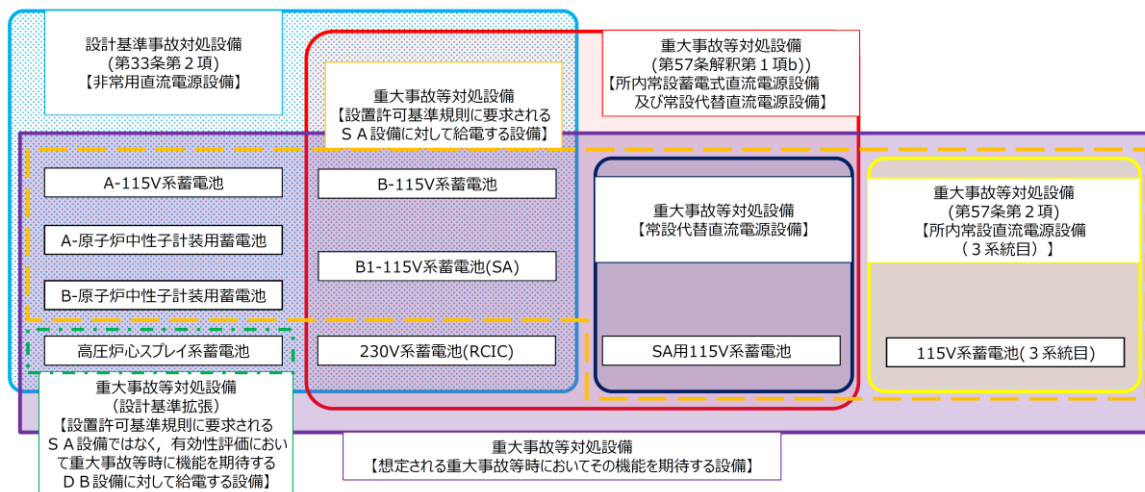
設計基準事故対処設備
（第33条第２項）
【非常用直流電源設備】

重大事故等対処設備
【設置許可基準規則に要求される
ＳＡ設備に対して給電する設備】

重大事故等対処設備
（第57条解釈第１項b)）
【所内常設蓄電式直流電源設備
及び常設代替直流電源設備】

A-115V系蓄電池

A-原子炉中性子計装用蓄電池

B-原子炉中性子計装用蓄電池

高圧炉心スプレイ系蓄電池

B-115V系蓄電池

B1-115V系蓄電池(SA)

230V系蓄電池(RCIC)

重大事故等対処設備
【常設代替直流電源設備】

SA用115V系蓄電池

重大事故等対処設備
（第57条第２項）
【所内常設直流電源設備
（３系統目）】

115V系蓄電池(３系統目)

重大事故等対処設備
（設計基準拡張）
【設置許可基準規則に要求される
ＳＡ設備ではなく，有効性評価において重大事故等時に機能を期待する
ＤＢ設備に対して給電する設備】

重大事故等対処設備
【想定される重大事故等時においてその機能を期待する設備】